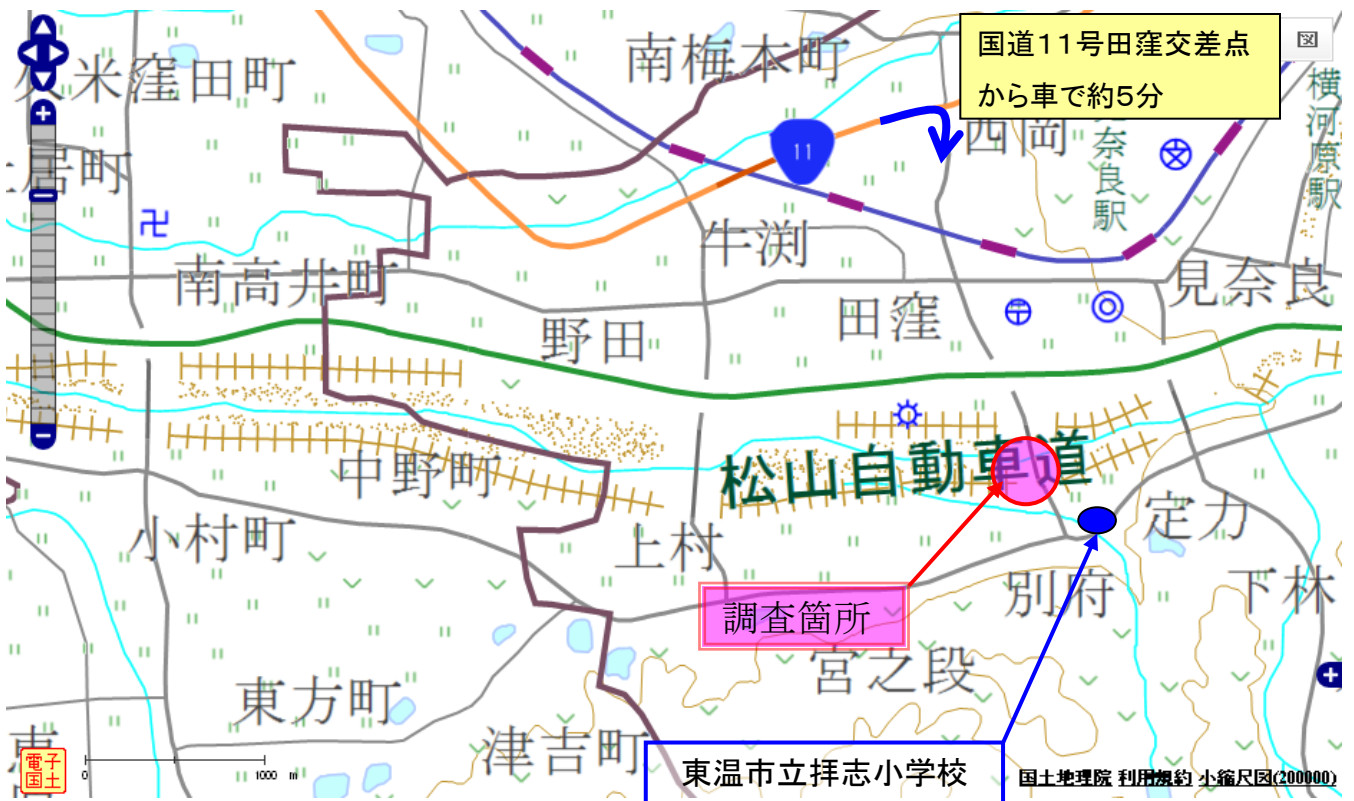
国道11号田窪交差点から車で約5分

図

久米窪田町

南梅本町

居町

11

西岡

横河原駅

奈良駅

牛渕

南高井町

見奈良

田窪

野田

松山自動車道

中野町

定力

小村町

上村

別府

下林

調査箇所

宮之段

東方町

津吉町

東温市立拝志小学校

電子国土

0

1000 m

国土地理院 利用規約 小縮尺図(200000)